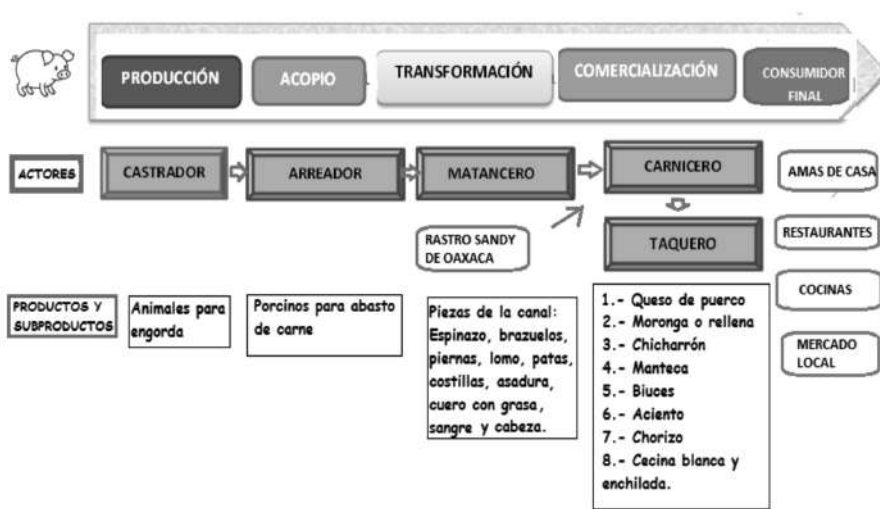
PRODUCCIÓN

ACOPIO

TRANSFORMACIÓN

COMERCIALIZACIÓN

CONSUMIDOR FINAL

ACTORES

CASTRADOR

ARREADOR

MATANCERO

CARNICERO

TAQUERO

RASTRO SANDY DE OAXACA

AMAS DE CASA

RESTAURANTES

COCINAS

MERCADO LOCAL

PRODUCTOS Y SUBPRODUCTOS

Animales para engorda

Porcinos para abasto de carne

Piezas de la canal: Espinazo, brazuelos, piernas, lomo, patas, costillas, asadura, cuero con grasa, sangre y cabeza.

1.- Queso de puerco
2.- Moronga o rellena
3.- Chicharrón
4.- Manteca
5.- Biuces
6.- Aciento
7.- Chorizo
8.- Cecina blanca y enchilada.